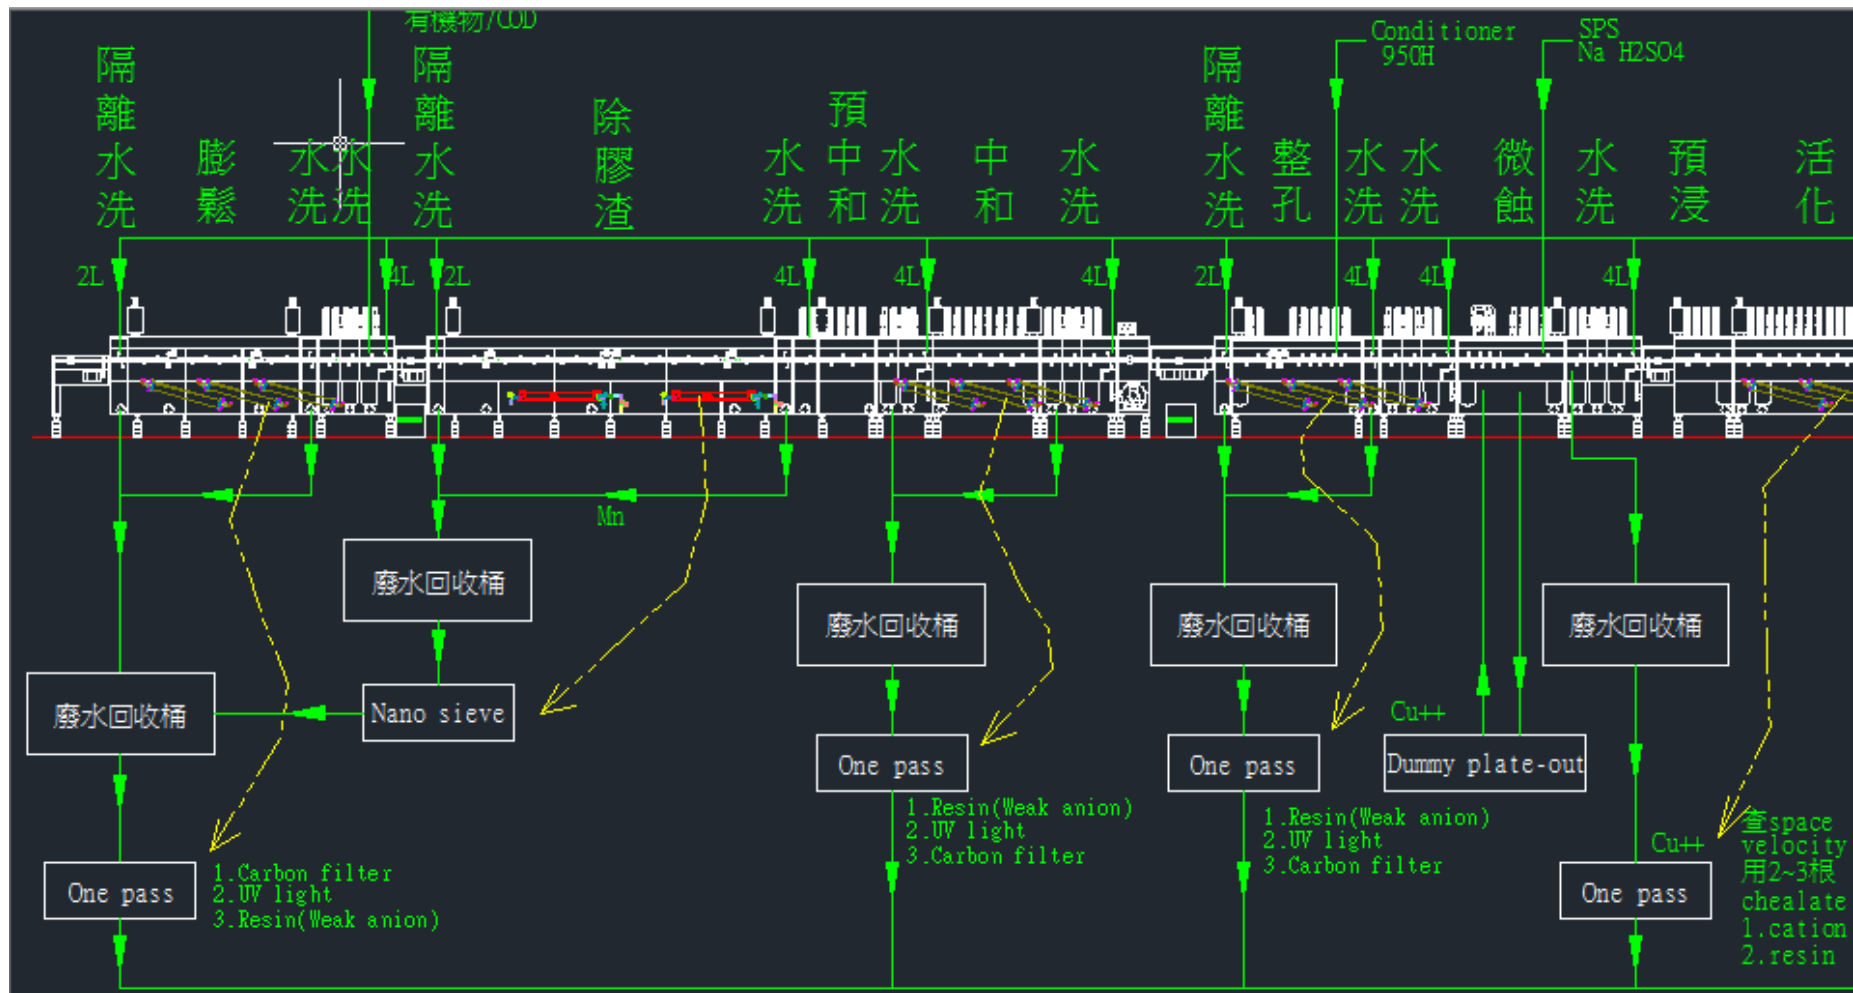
有機物/COD

隔離水洗 膨鬆 水水洗洗 隔離水洗 除膠渣 水洗 預中和 水洗 中和 水洗 隔離水洗 整孔 水洗 水洗 微蝕 水洗 預浸 活化

Conditioner 950H

SPS Na H2SO4

2L 4L 2L 4L 4L 4L 2L 4L 4L 4L

Mn

廢水回收桶

廢水回收桶

廢水回收桶

廢水回收桶

廢水回收桶

Nano sieve

One pass

1.Carbon filter
2.UV light
3.Resin(Weak anion)

One pass

1.Resin(Weak anion)
2.UV light
3.Carbon filter

One pass

1.Resin(Weak anion)
2.UV light
3.Carbon filter

Cu++

Dummy plate-out

Cu++

One pass

査space velocity
用2~3根
chealate
1.cation
2.resin